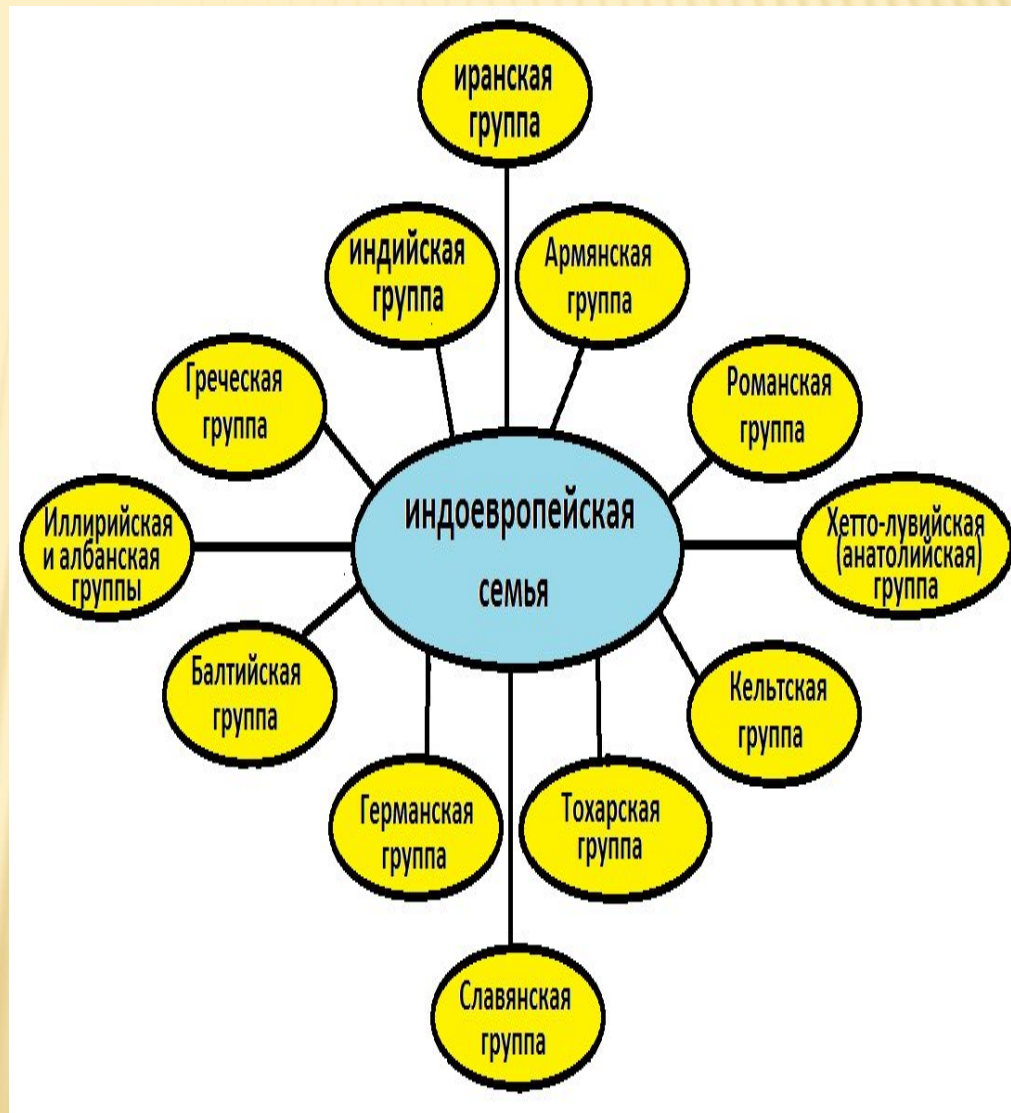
иранская группа

индийская группа

Армянская группа

Греческая группа

Романская группа

индоевропейская семья

Иллирийская и албанская группы

Хетто-лувийская (анатолийская) группа

Балтийская группа

Кельтская группа

Германская группа

Тохарская группа

Славянская группа